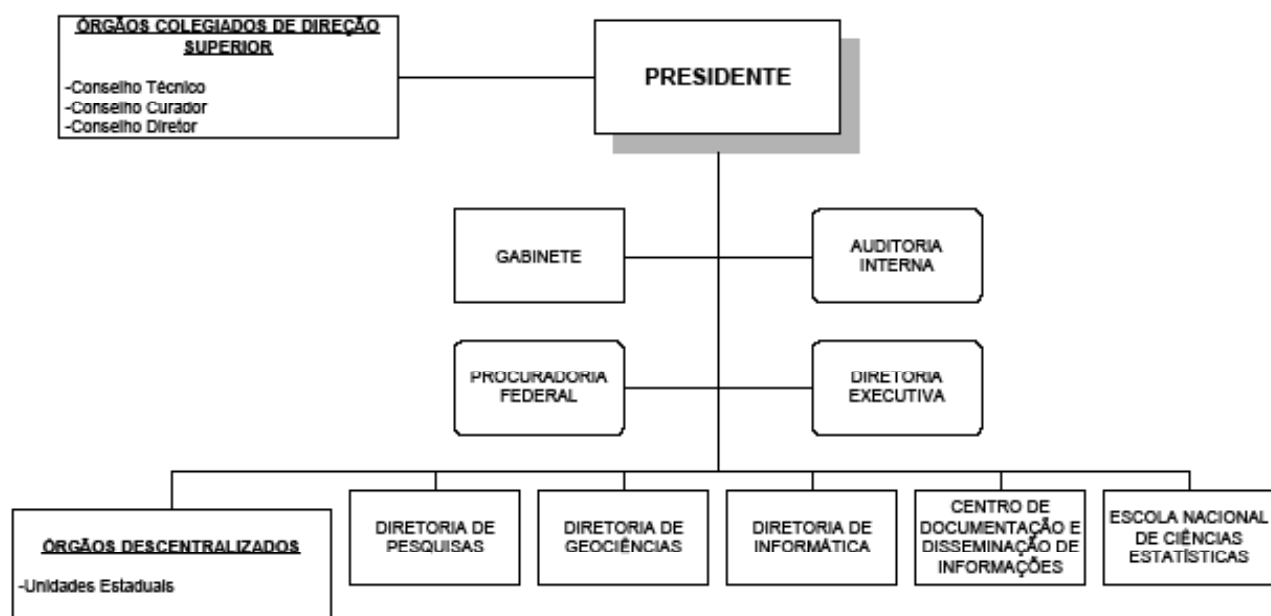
ÓRGÃOS COLEGIADOS DE DIREÇÃO SUPERIOR

-Conselho Técnico
-Conselho Curador
-Conselho Diretor

PRESIDENTE

GABINETE

AUDITORIA INTERNA

PROCURADORIA FEDERAL

DIRETORIA EXECUTIVA

ÓRGÃOS DESCENTRALIZADOS

-Unidades Estaduais

DIRETORIA DE PESQUISAS

DIRETORIA DE GEOCIÊNCIAS

DIRETORIA DE INFORMÁTICA

CENTRO DE DOCUMENTAÇÃO E DISSEMINAÇÃO DE INFORMAÇÕES

ESCOLA NACIONAL DE CIÊNCIAS ESTATÍSTICAS